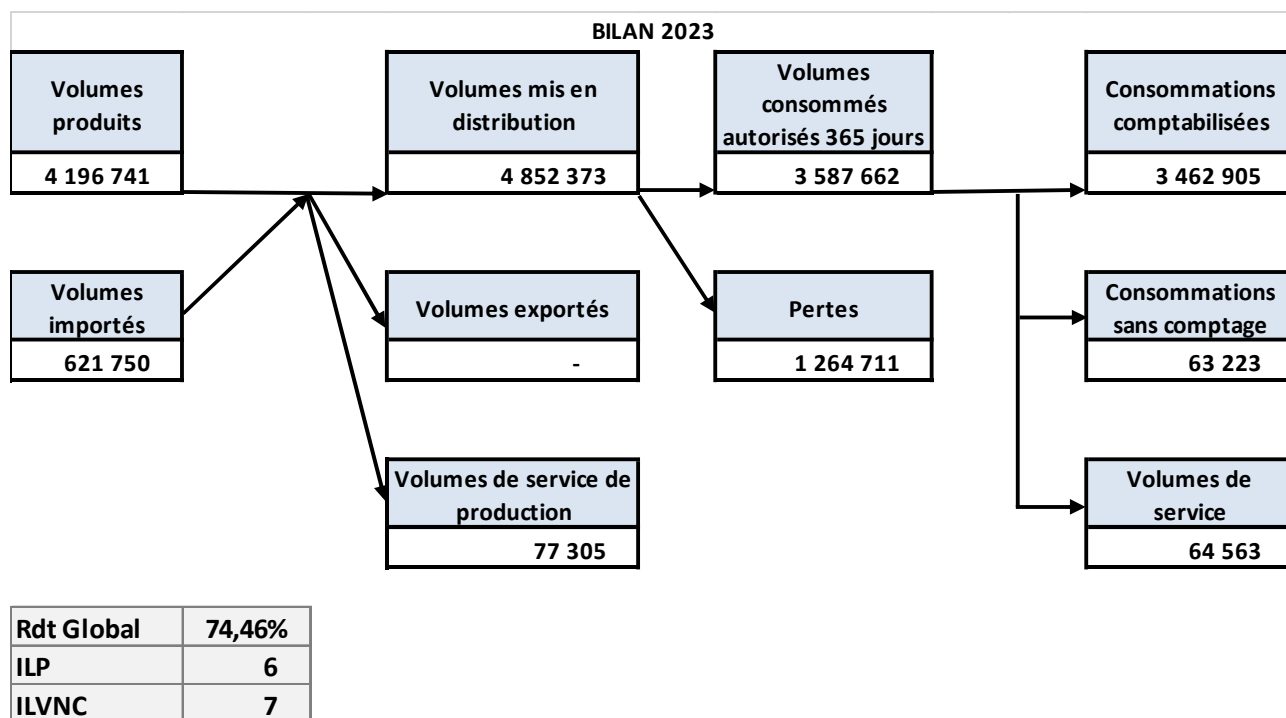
BILAN 2023

Volumes produits
4 196 741

Volumes importés
621 750

Volumes mis en distribution
4 852 373

Volumes exportés
-

Volumes de service de production
77 305

Volumes consommés autorisés 365 jours
3 587 662

Pertes
1 264 711

Consommations comptabilisées
3 462 905

Consommations sans comptage
63 223

Volumes de service
64 563

| Rdt Global | 74,46% |
|---|---|
| ILP | 6 |
| ILVNC | 7 |